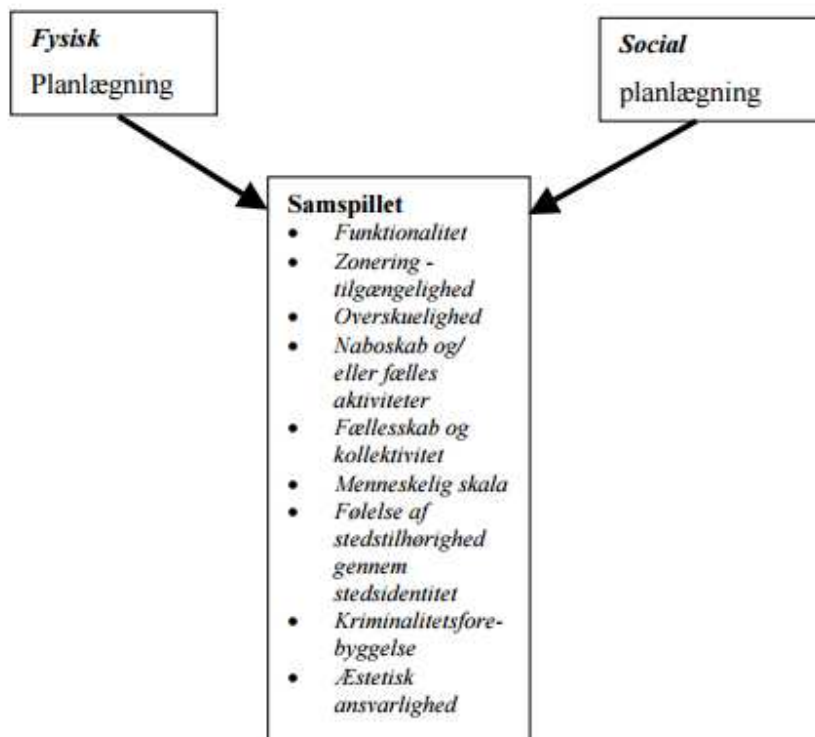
*Fysisk*
Planlægning

*Social*
planlægning

**Samspillet**
- *Funktionalitet*
- *Zonering - tilgængelighed*
- *Overskuelighed*
- *Naboskab og/ eller fælles aktiviteter*
- *Fællesskab og kollektivitet*
- *Menneskelig skala*
- *Følelse af stedstilhørighed gennem stedsidentitet*
- *Kriminalitetsforebyggelse*
- *Æstetisk ansvarlighed*